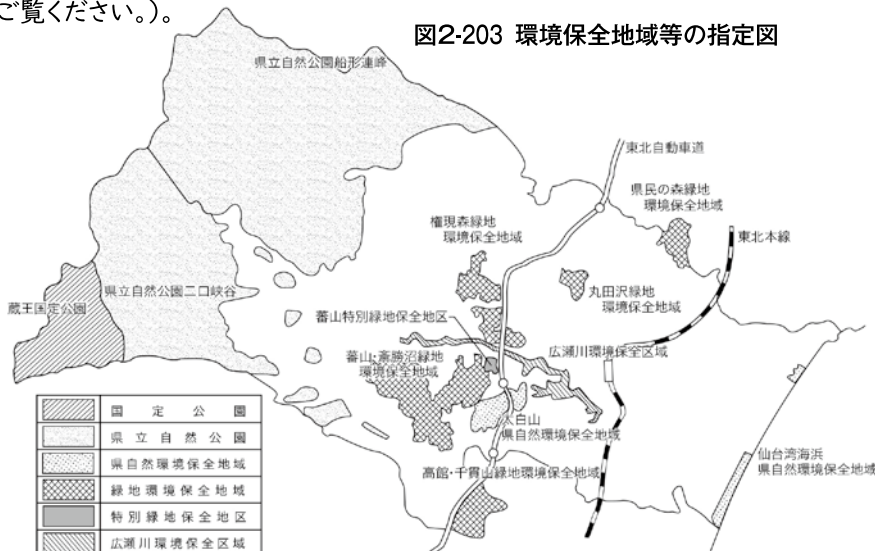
ご覧ください。)。

図2-203 環境保全地域等の指定図

県立自然公園船形連峰

東北自動車道

県民の森緑地
環境保全地域

権現森緑地
環境保全地域

東北本線

蔵王国定公園

県立自然公園二口峡谷

丸田沢緑地
環境保全地域

蕃山特別緑地保全地区

広瀬川環境保全区域

蕃山・斎勝沼緑地
環境保全地域

太白山
県自然環境保全地域

高館・千賀山緑地環境保全地域

仙台湾海浜
県自然環境保全地域

| | |
|---|---|
| | 国定公園 |
| | 県立自然公園 |
| | 県自然環境保全地域 |
| | 緑地環境保全地域 |
| | 特別緑地保全地区 |
| | 広瀬川環境保全区域 |